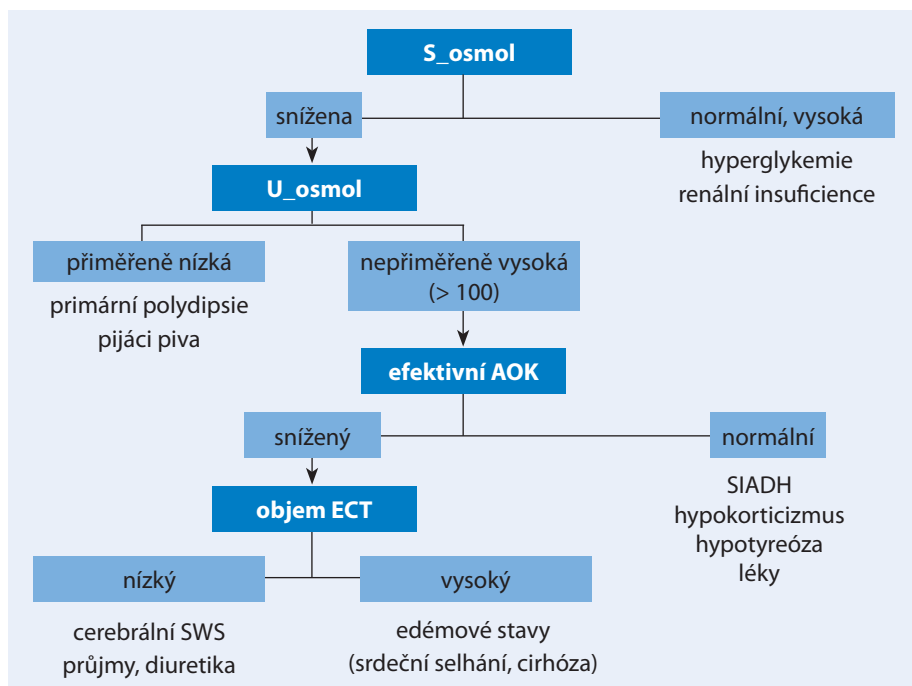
S_osmol

snížena

normální, vysoká

hyperglykemie
renální insuficience

U_osmol

přiměřeně nízká

primární polydipsie
pijáci piva

nepřiměřeně vysoká (> 100)

efektivní AOK

snížený

normální

SIADH
hypokorticizmus
hypotyreóza
léky

objem ECT

nízký

cerebrální SWS
průjmy, diuretika

vysoký

edémové stavy
(srdeční selhání, cirhóza)